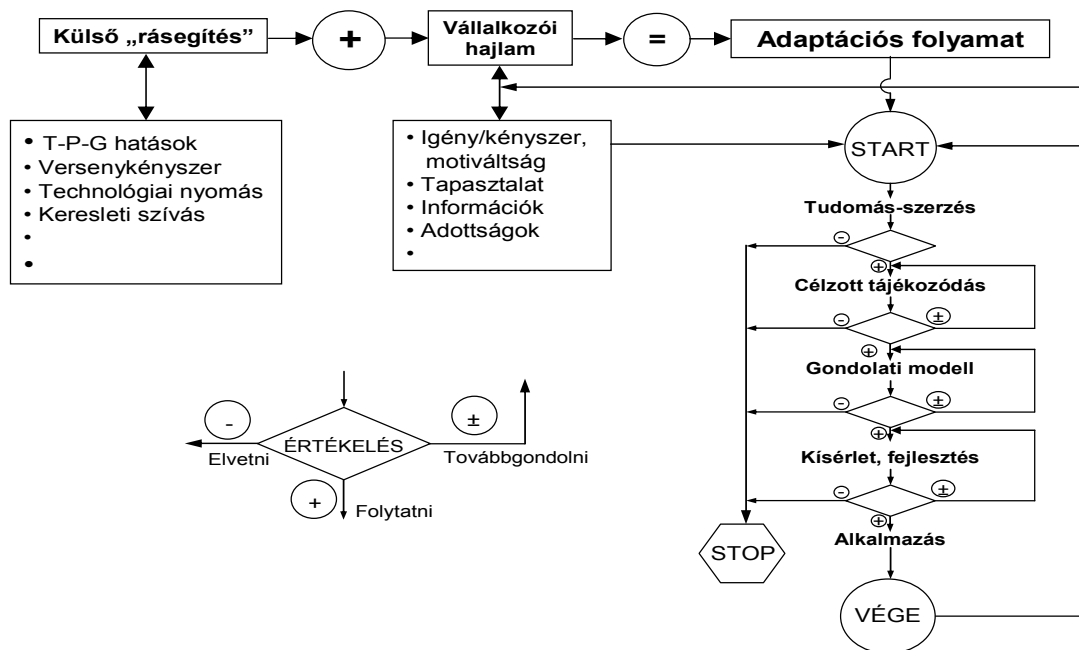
Külső „rásegítés”

+

Vállalkozói hajlam

=

Adaptációs folyamat

• T-P-G hatások
• Versenykényszer
• Technológiai nyomás
• Keresleti szívás
•
•

• Igény/kényszer, motiváltság
• Tapasztalat
• Információk
• Adottságok
•

START

Tudomás-szerzés

⊖

⊕

Célzott tájékozódás

⊖

±

⊕

Gondolati modell

⊖

±

⊕

Kísérlet, fejlesztés

⊖

±

⊕

Alkalmazás

STOP

VÉGE

-

ÉRTÉKELÉS

±

Elvetni

Továbbgondolni

+

Folytatni